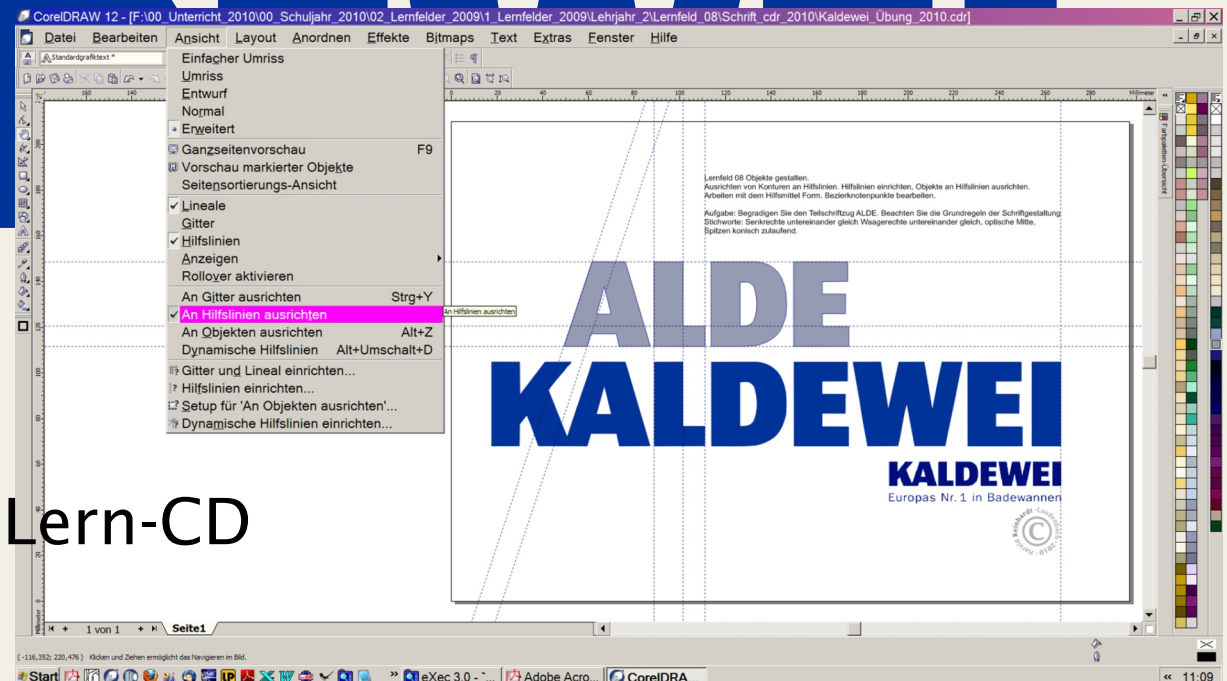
CorelDRAW 12 - [F:\00_Unterricht_2010\00_Schuljahr_2010\02_Lernfelder_2009\1_Lernfelder_2009\Lehrjahr_2\Lernfeld_08\Schrift_cdr_2010\Kaldewei_Übung_2010.cdr]

Datei Bearbeiten Ansicht Layout Anordnen Effekte Bitmaps Text Extras Fenster Hilfe

Standardgrafiktext *

Einfacher Umriss
Umriss
Entwurf
Normal
Erweitert
Ganzseitenvorschau F9
Vorschau markierter Objekte
Seitensortierungs-Ansicht
Lineale
Gitter
Hilfslinien
Anzeigen
Rollover aktivieren
An Gitter ausrichten Strg+Y
An Hilfslinien ausrichten
An Objekten ausrichten Alt+Z
Dynamische Hilfslinien Alt+Umschalt+D
Gitter und Lineal einrichten...
Hilfslinien einrichten...
Setup für 'An Objekten ausrichten'...
Dynamische Hilfslinien einrichten...

An Hilfslinien ausrichten

Millimeter

Lernfeld 08 Objekte gestalten.
Ausrichten von Konturen an Hilfslinien. Hilfslinien einrichten. Objekte an Hilfslinien ausrichten.
Arbeiten mit dem Hilfsmittel Form. Bezierknotenpunkte bearbeiten.

Aufgabe: Begradigen Sie den Teilschriftzug ALDE. Beachten Sie die Grundregeln der Schriftgestaltung.
Stichworte: Senkrechte untereinander gleich Waagerechte untereinander gleich, optische Mitte, Spitzen konisch zulaufend.

ALDE
KALDEWEI
KALDEWEI
Europas Nr. 1 in Badewannen

Harald Reinhardt - Landshut - 2010

Lern-CD

1 von 1 Seite1

(-116,352; 220,476) Klicken und Ziehen ermöglicht das Navigieren im Bild.

Start eXec 3.0 - ... Adobe Acro... CorelDRA 11:09